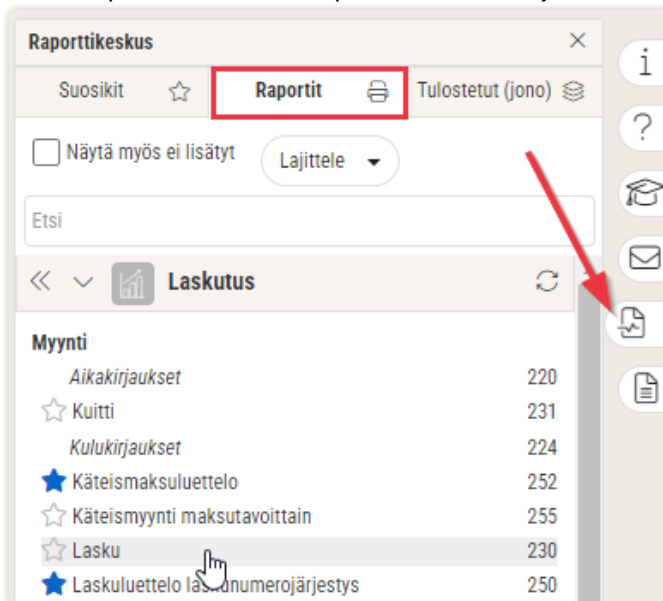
Raporttikeskus

Suosikit | Raportit | Tulostetut (jono)

Näytä myös ei lisätyt

Lajittele

Etsi

Laskutus

Myynti

Aikakirjaukset 220
Kuitti 231
Kulukirjaukset 224
Käteismaksuluettelo 252
Käteismyynti maksutavoittain 255
Lasku 230
Laskuluettelo las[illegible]numerojärjestys 250